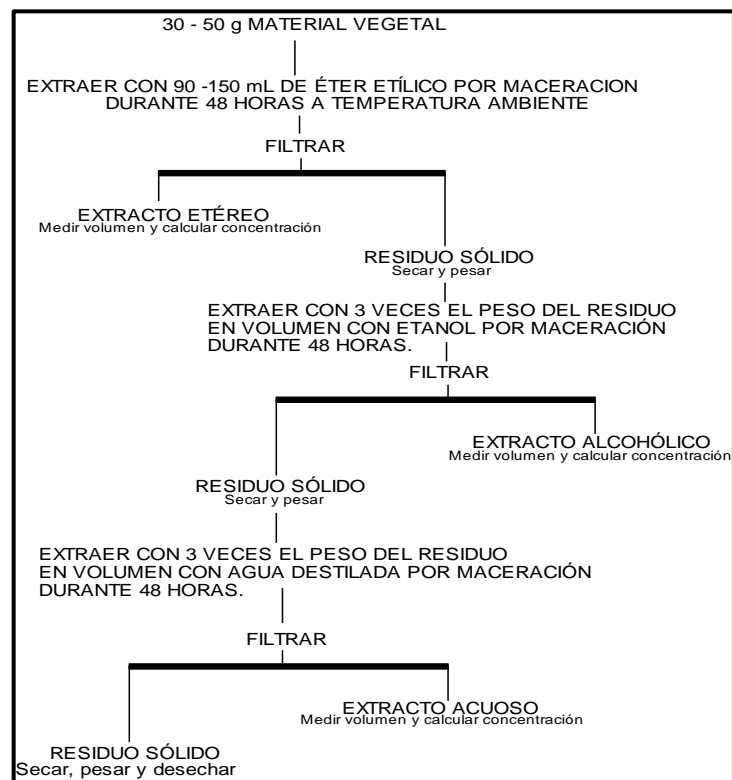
30 - 50 g MATERIAL VEGETAL

EXTRAER CON 90 -150 mL DE ÉTER ETÍLICO POR MACERACION DURANTE 48 HORAS A TEMPERATURA AMBIENTE

FILTRAR

EXTRACTO ETÉREO
Medir volumen y calcular concentración

RESIDUO SÓLIDO
Secar y pesar

EXTRAER CON 3 VECES EL PESO DEL RESIDUO EN VOLUMEN CON ETANOL POR MACERACIÓN DURANTE 48 HORAS.

FILTRAR

EXTRACTO ALCOHÓLICO
Medir volumen y calcular concentración

RESIDUO SÓLIDO
Secar y pesar

EXTRAER CON 3 VECES EL PESO DEL RESIDUO EN VOLUMEN CON AGUA DESTILADA POR MACERACIÓN DURANTE 48 HORAS.

FILTRAR

EXTRACTO ACUOSO
Medir volumen y calcular concentración

RESIDUO SÓLIDO
Secar, pesar y desechar